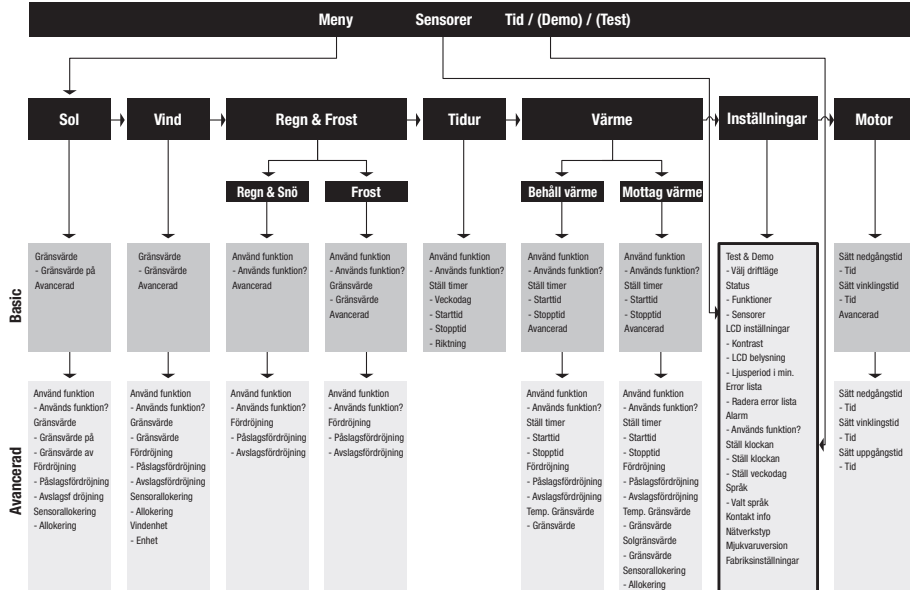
Meny Sensorer Tid / (Demo) / (Test)

Sol

Vind

Regn & Frost

Tidur

Värme

Inställningar

Motor

Regn & Snö

Frost

Behåll värme

Mottag värme

Basic

Gränsvärde
- Gränsvärde på
Avancerad

Gränsvärde
- Gränsvärde
Avancerad

Använd funktion
- Används funktion?
Avancerad

Använd funktion
- Används funktion?
Gränsvärde
- Gränsvärde
Avancerad

Använd funktion
- Används funktion?
Ställ timer
- Veckodag
- Starttid
- Stopptid
- Riktning

Använd funktion
- Används funktion?
Ställ timer
- Starttid
- Stopptid
Avancerad

Använd funktion
- Används funktion?
Ställ timer
- Starttid
- Stopptid
Avancerad

Test & Demo
- Välj driftläge
Status
- Funktioner
- Sensorer
LCD inställningar
- Kontrast
- LCD belysning
- Ljusperiod i min.
Error lista
- Radera error lista
Alarm
- Används funktion?
Ställ klockan
- Ställ klockan
- Ställ veckodag
Språk
- Valt språk
Kontakt info
Nätverkstyp
Mjukvaruversion
Fabriksinställningar

Sätt nedgångstid
- Tid
Sätt vinklingstid
- Tid
Avancerad

Avancerad

Använd funktion
- Används funktion?
Gränsvärde
- Gränsvärde på
- Gränsvärde av
Fördröjning
- Påslagsfördröjning
- Avslagsf dröjning
Sensorallokering
- Allokering

Använd funktion
- Används funktion?
Gränsvärde
- Gränsvärde
Fördröjning
- Påslagsfördröjning
- Avslagsfördröjning
Sensorallokering
- Allokering
Vindenhet
- Enhet

Använd funktion
- Används funktion?
Fördröjning
- Påslagsfördröjning
- Avslagsfördröjning

Använd funktion
- Används funktion?
Fördröjning
- Påslagsfördröjning
- Avslagsfördröjning

Använd funktion
- Används funktion?
Ställ timer
- Starttid
- Stopptid
Fördröjning
- Påslagsfördröjning
- Avslagsfördröjning
Temp. Gränsvärde
- Gränsvärde

Använd funktion
- Används funktion?
Ställ timer
- Starttid
- Stopptid
Fördröjning
- Påslagsfördröjning
- Avslagsfördröjning
Temp. Gränsvärde
- Gränsvärde
Solgränsvärde
- Gränsvärde
Sensorallokering
- Allokering

Sätt nedgångstid
- Tid
Sätt vinklingstid
- Tid
Sätt uppgångstid
- Tid